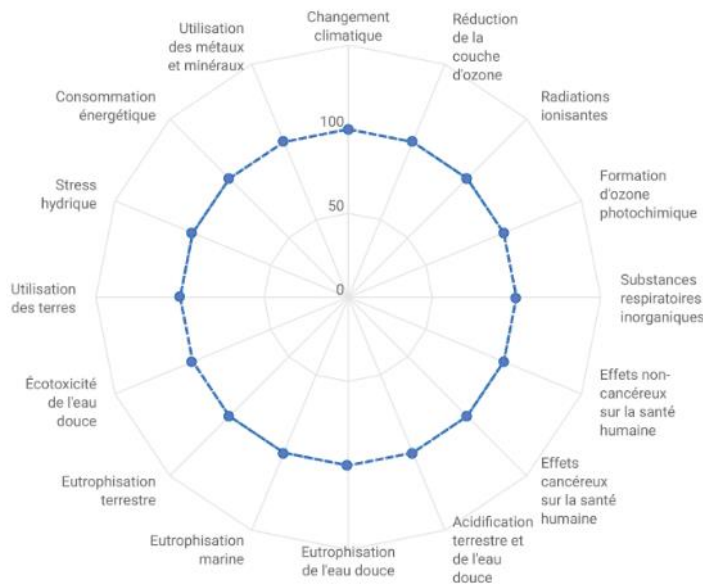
Changement climatique
Réduction de la couche d'ozone
Radiations ionisantes
Formation d'ozone photochimique
Substances respiratoires inorganiques
Effets non-cancéreux sur la santé humaine
Effets cancéreux sur la santé humaine
Acidification terrestre et de l'eau douce
Eutrophisation de l'eau douce
Eutrophisation marine
Eutrophisation terrestre
Écotoxicité de l'eau douce
Utilisation des terres
Stress hydrique
Consommation énergétique
Utilisation des métaux et minéraux
100
50
0